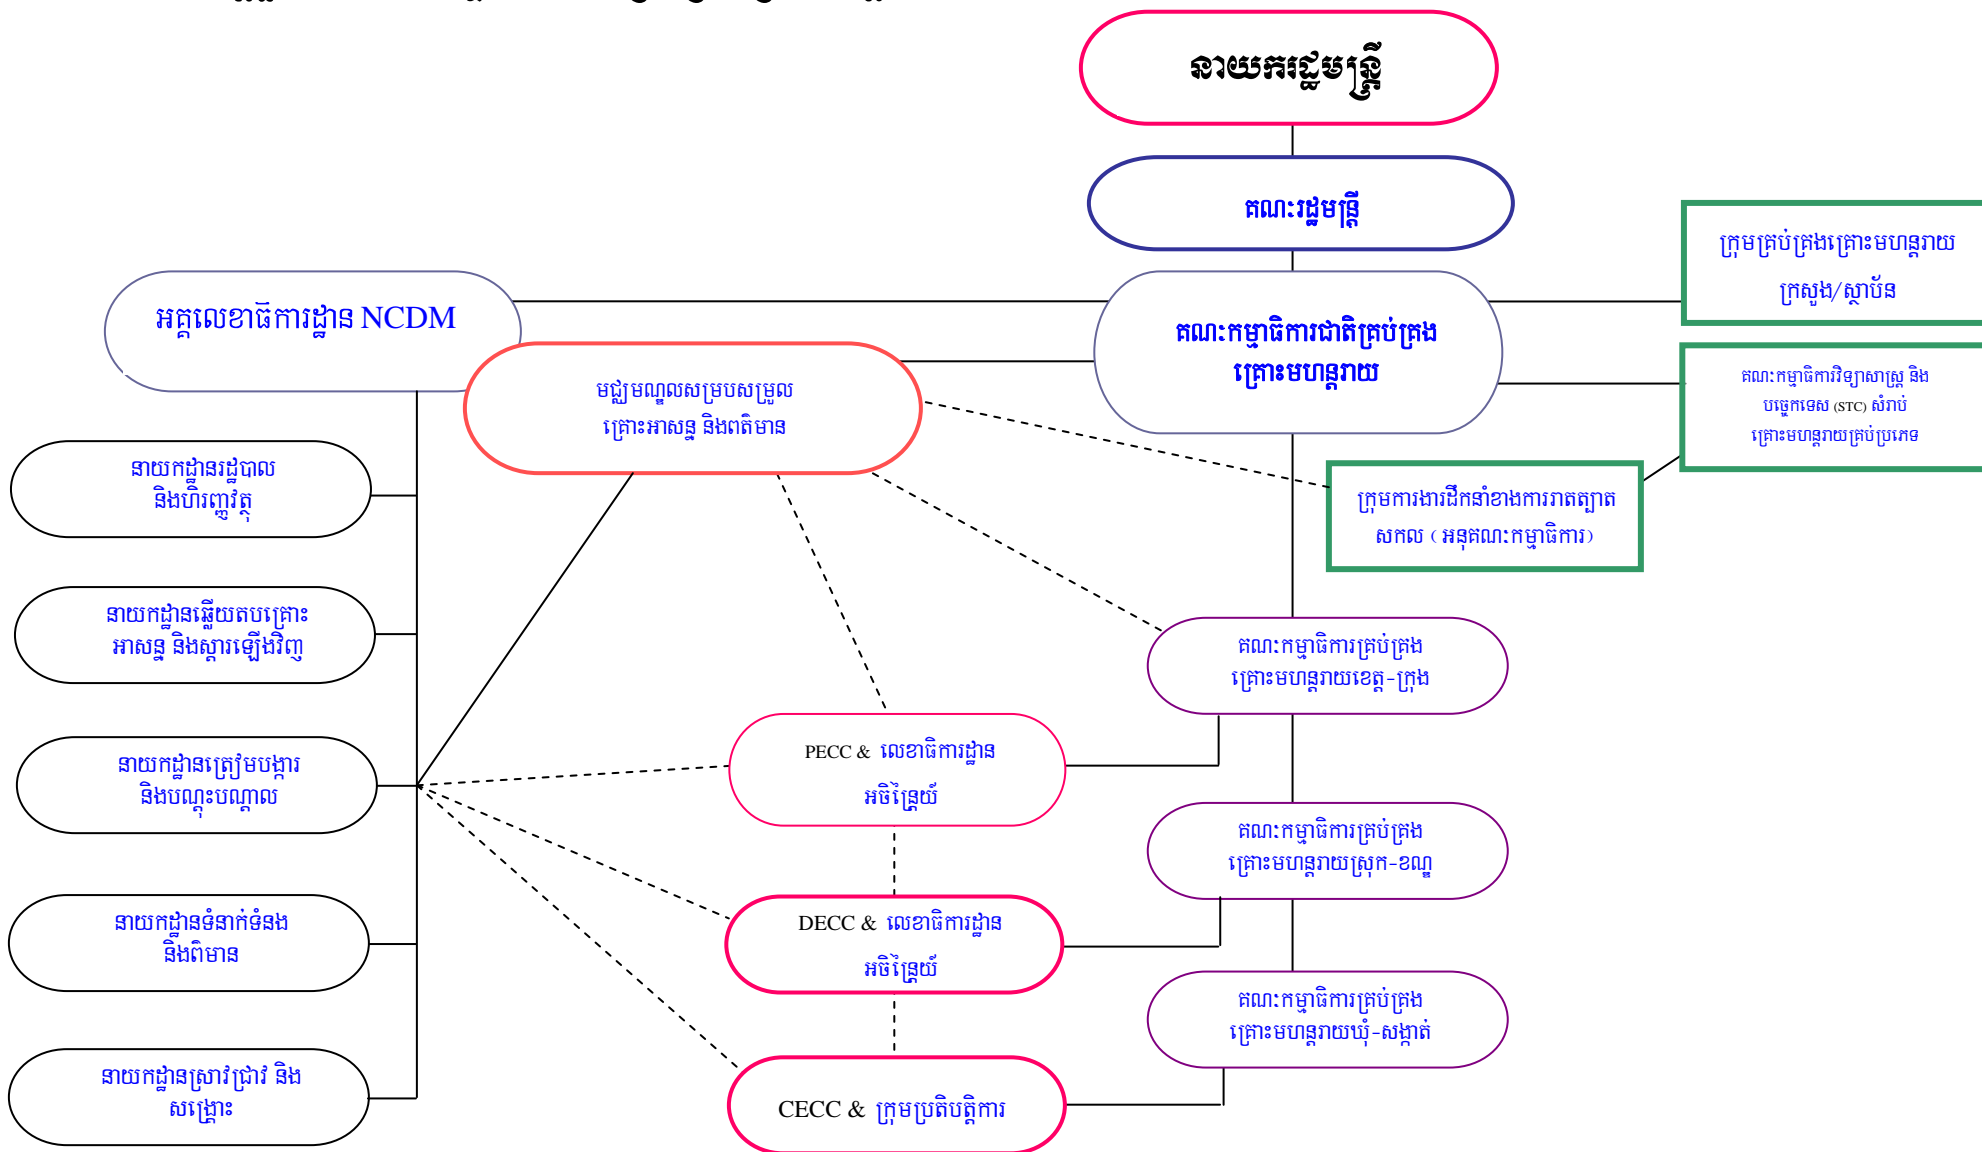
នាយករដ្ឋមន្ត្រី

គណៈរដ្ឋមន្ត្រី

ក្រុមគ្រប់គ្រងគ្រោះមហន្តរាយ ក្រសួង/ស្ថាប័ន

អគ្គលេខាធិការដ្ឋាន NCDM

គណៈកម្មាធិការជាតិគ្រប់គ្រងគ្រោះមហន្តរាយ

គណៈកម្មាធិការវិទ្យាសាស្ត្រ និងបច្ចេកទេស (STC) សំរាប់គ្រោះមហន្តរាយគ្រប់ប្រភេទ

មជ្ឈមណ្ឌលសម្របសម្រួលគ្រោះអាសន្ន និងពត៌មាន

នាយកដ្ឋានរដ្ឋបាល និងហិរញ្ញវត្ថុ

ក្រុមការងារដឹកនាំខាងការវាគត្បាតសកល ( អនុគណៈកម្មាធិការ)

នាយកដ្ឋានឆ្លើយតបគ្រោះអាសន្ន និងស្តារឡើងវិញ

គណៈកម្មាធិការគ្រប់គ្រងគ្រោះមហន្តរាយខេត្ត-ក្រុង

នាយកដ្ឋានត្រៀមបង្ការ និងបណ្តុះបណ្តាល

PECC & លេខាធិការដ្ឋានអចិន្ត្រៃយ៍

គណៈកម្មាធិការគ្រប់គ្រងគ្រោះមហន្តរាយស្រុក-ខណ្ឌ

នាយកដ្ឋានទំនាក់ទំនង និងពិមាន

DECC & លេខាធិការដ្ឋានអចិន្ត្រៃយ៍

គណៈកម្មាធិការគ្រប់គ្រងគ្រោះមហន្តរាយឃុំ-សង្កាត់

នាយកដ្ឋានស្រាវជ្រាវ និងសង្គ្រោះ

CECC & ក្រុមប្រតិបត្តិការ